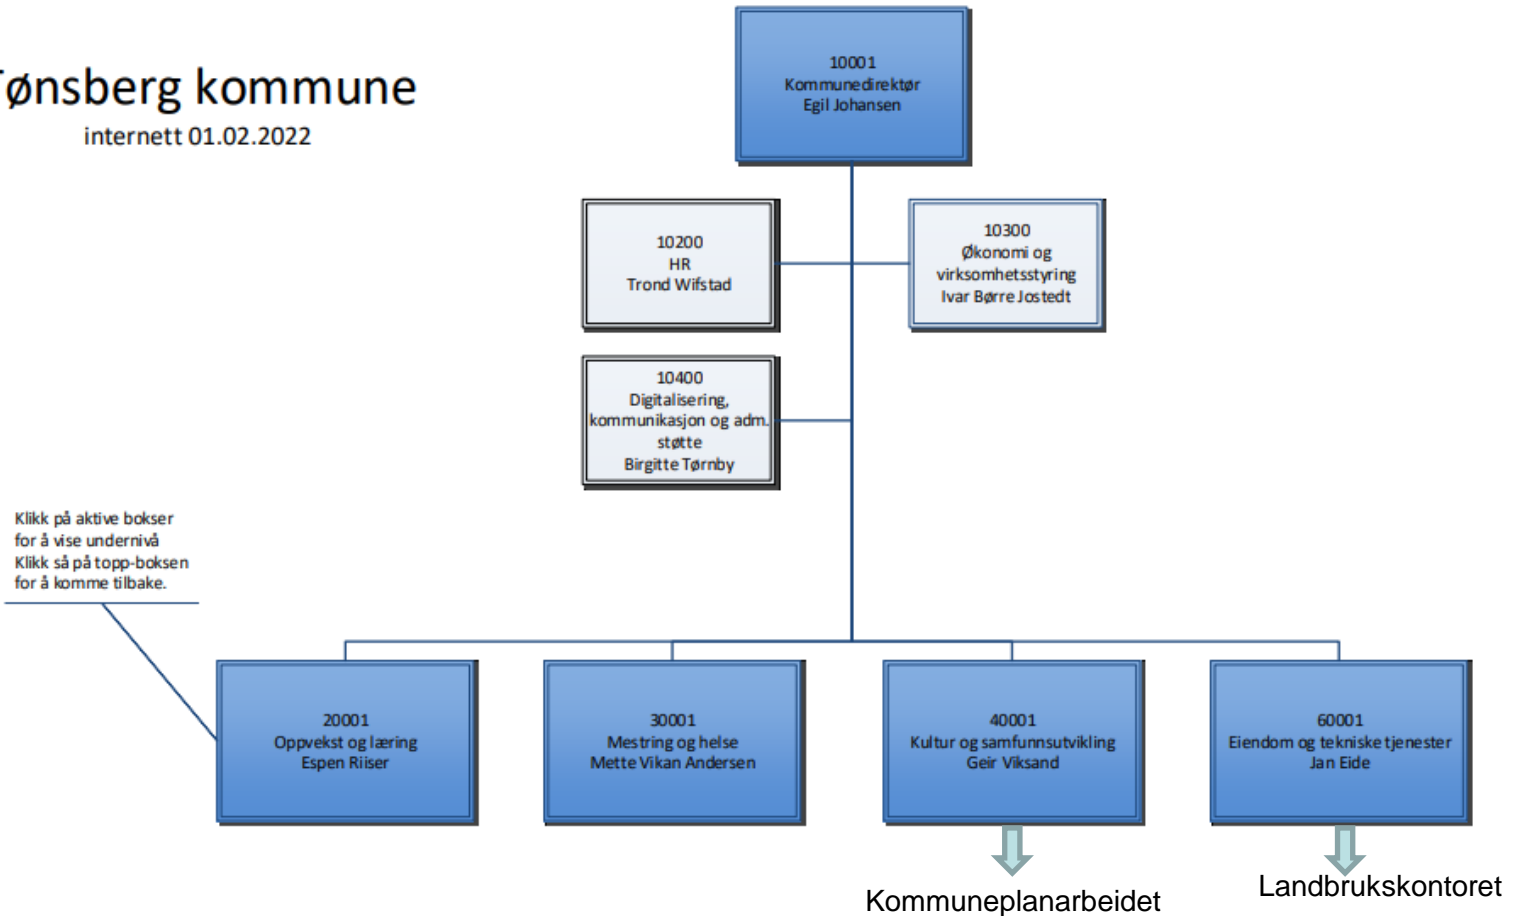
Tønsberg kommune
internett 01.02.2022

10001
Kommunedirektør
Egil Johansen

10200
HR
Trond Wifstad

10300
Økonomi og virksomhetsstyring
Ivar Børre Jostedt

10400
Digitalisering, kommunikasjon og adm. støtte
Birgitte Tørnby

Klikk på aktive bokser for å vise undernivå
Klikk så på topp-boksen for å komme tilbake.

20001
Oppvekst og læring
Espen Riiser

30001
Mestring og helse
Mette Vikan Andersen

40001
Kultur og samfunnsutvikling
Geir Viksand

60001
Eiendom og tekniske tjenester
Jan Eide

Kommuneplanarbeidet

Landbrukskontoret